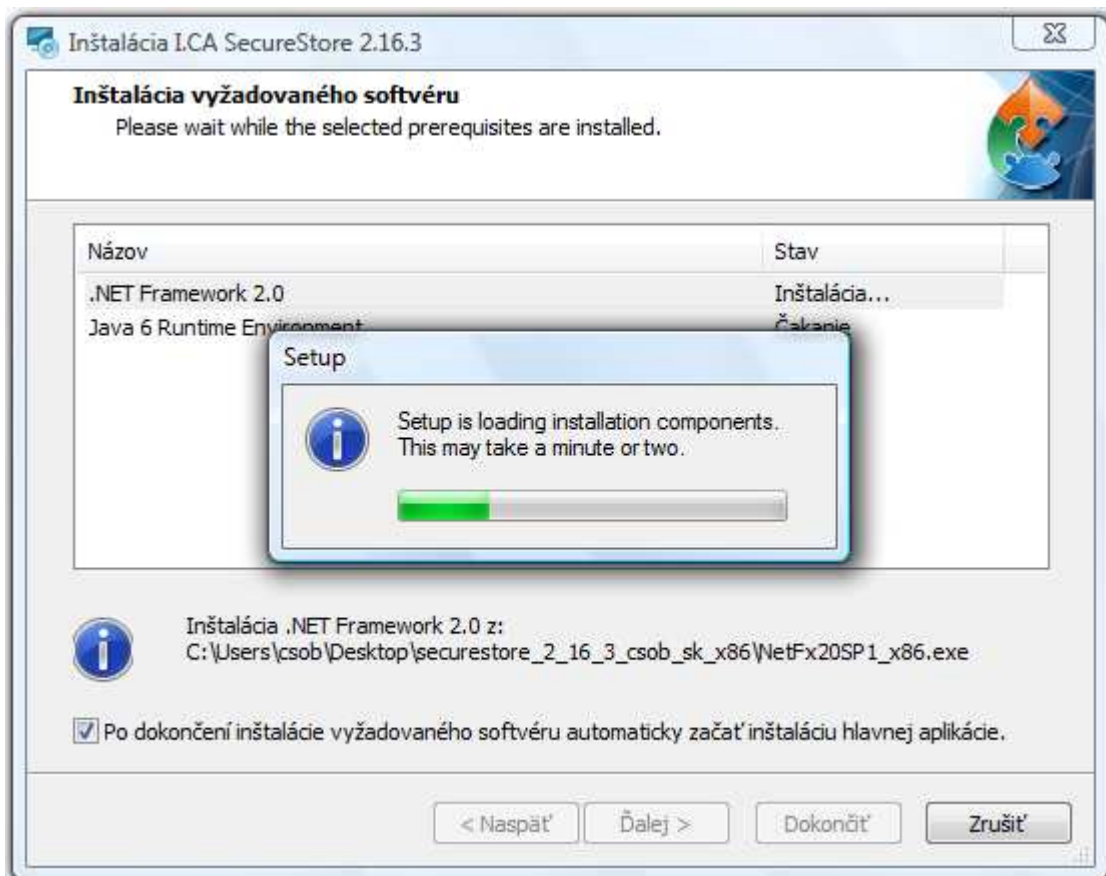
Inštalácia I.CA SecureStore 2.16.3

Inštalácia vyžadovaného softvéru
Please wait while the selected prerequisites are installed.

| Názov | Stav |
|---|---|
| .NET Framework 2.0 | Inštalácia... |
| Java 6 Runtime Environment | Čakanie |

Setup

Setup is loading installation components. This may take a minute or two.

Inštalácia .NET Framework 2.0 z:
C:\Users\csob\Desktop\securestore_2_16_3_csob_sk_x86\NetFx20SP1_x86.exe

Po dokončení inštalácie vyžadovaného softvéru automaticky začať inštaláciu hlavnej aplikácie.

< Naspäť
Ďalej >
Dokončiť
Zrušiť